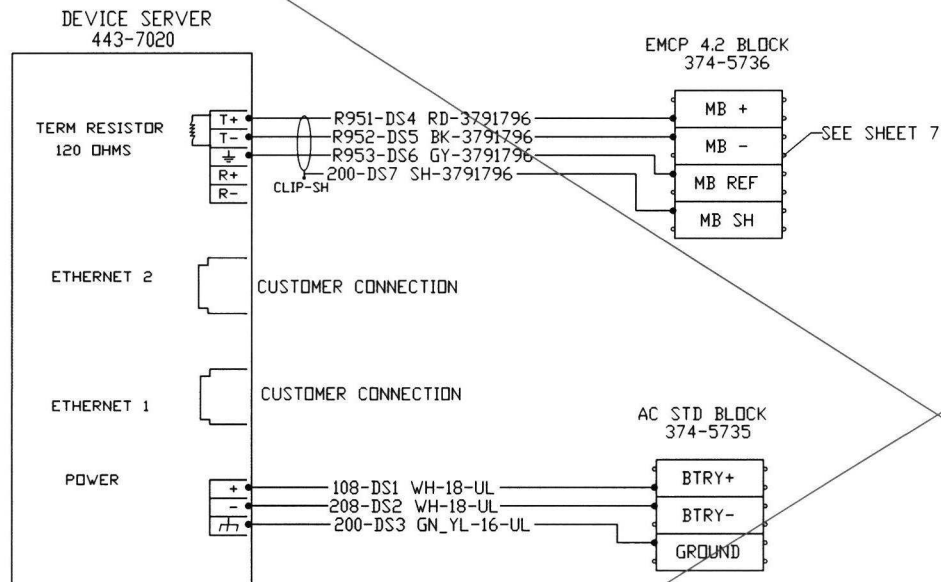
DEVICE SERVER
443-7020

TERM RESISTOR
120 OHMS

T+
T-
⏚
R+
R-

CLIP-SH

R951-DS4 RD-3791796
R952-DS5 BK-3791796
R953-DS6 GY-3791796
200-DS7 SH-3791796

EMCP 4.2 BLOCK
374-5736

MB +
MB -
MB REF
MB SH

SEE SHEET 7

ETHERNET 2

CUSTOMER CONNECTION

CUSTOMER CONNECTION

ETHERNET 1

AC STD BLOCK
374-5735

POWER

+
-

108-DS1 WH-18-UL
208-DS2 WH-18-UL
200-DS3 GN_YL-16-UL

BTRY+
BTRY-
GROUND